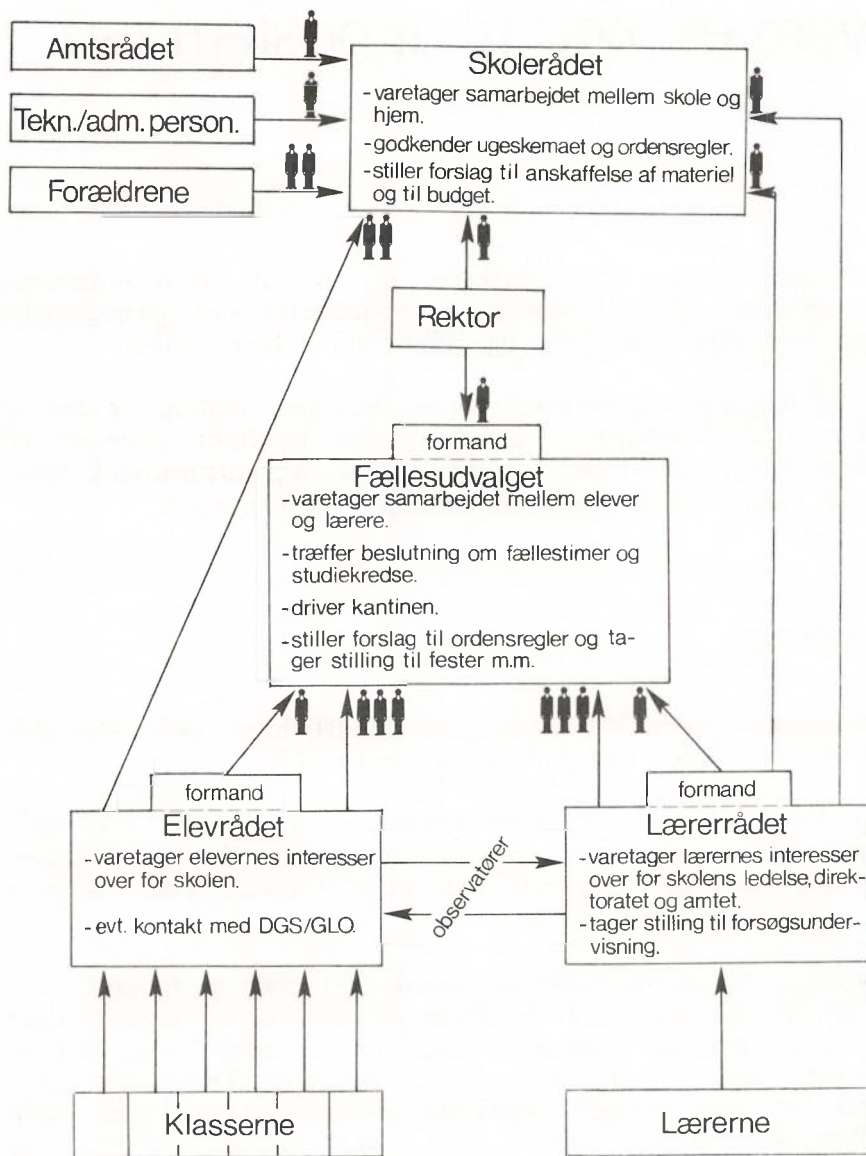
Amtsrådet

Tekn./adm. person.

Forældrene

Skolerådet
- varetager samarbejdet mellem skole og hjem.
- godkender ugeskemaet og ordensregler.
- stiller forslag til anskaffelse af materiel og til budget.

Rektor

formand

Fællesudvalget
- varetager samarbejdet mellem elever og lærere.
- træffer beslutning om fællestimer og studiekredse.
- driver kantinen.
- stiller forslag til ordensregler og tager stilling til fester m.m.

formand

Elevrådet
- varetager elevernes interesser over for skolen.
- evt. kontakt med DGS/GLO.

observatører

formand

Lærerrådet
- varetager lærernes interesser over for skolens ledelse, direktoratet og amtet.
- tager stilling til forsøgsundervisning.

Klasserne

Lærerne